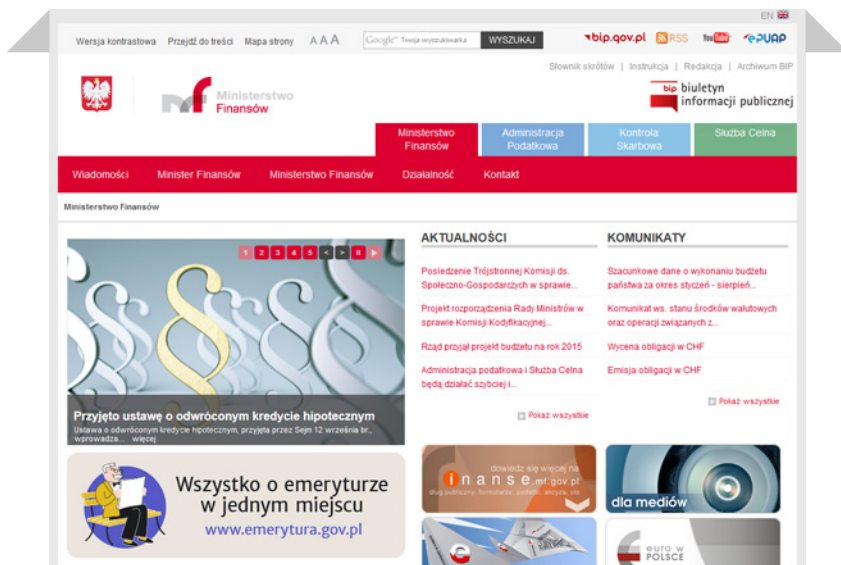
EN

Wersja kontrastowa Przejdź do treści Mapa strony A A A

Google Twoja wyszukiwarka WYSZUKAJ

bip.gov.pl RSS YouTube ePUAP

Słownik skrótów | Instrukcja | Redakcja | Archiwum BIP

Ministerstwo Finansów

bip biuletyn informacji publicznej

Ministerstwo Finansów | Administracja Podatkowa | Kontrola Skarbowa | Służba Celna

Wiadomości | Minister Finansów | Ministerstwo Finansów | Działalność | Kontakt

Ministerstwo Finansów

1 2 3 4 5 < > II >

Przyjęto ustawę o odwróconym kredycie hipotecznym

Ustawa o odwróconym kredycie hipotecznym, przyjęta przez Sejm 12 września br., wprowadza... więcej

Wszystko o emeryturze w jednym miejscu

www.emerytura.gov.pl

AKTUALNOŚCI

Posiedzenie Trójstronnej Komisji ds. Społeczno-Gospodarczych w sprawie...

Projekt rozporządzenia Rady Ministrów w sprawie Komisji Kodyfikacyjnej...

Rząd przyjął projekt budżetu na rok 2015

Administracja podatkowa i Służba Celna będą działać szybciej i...

Pokaż wszystkie

KOMUNIKATY

Szacunkowe dane o wykonaniu budżetu państwa za okres styczeń - sierpień...

Komunikat ws. stanu środków walutowych oraz operacji związanych z...

Wycena obligacji w CHF

Emisja obligacji w CHF

Pokaż wszystkie

dowiedz się więcej na finanse.mf.gov.pl

dług publiczny, formularze, podatki, akcyza, cło

dla mediów

euro w POLSCE